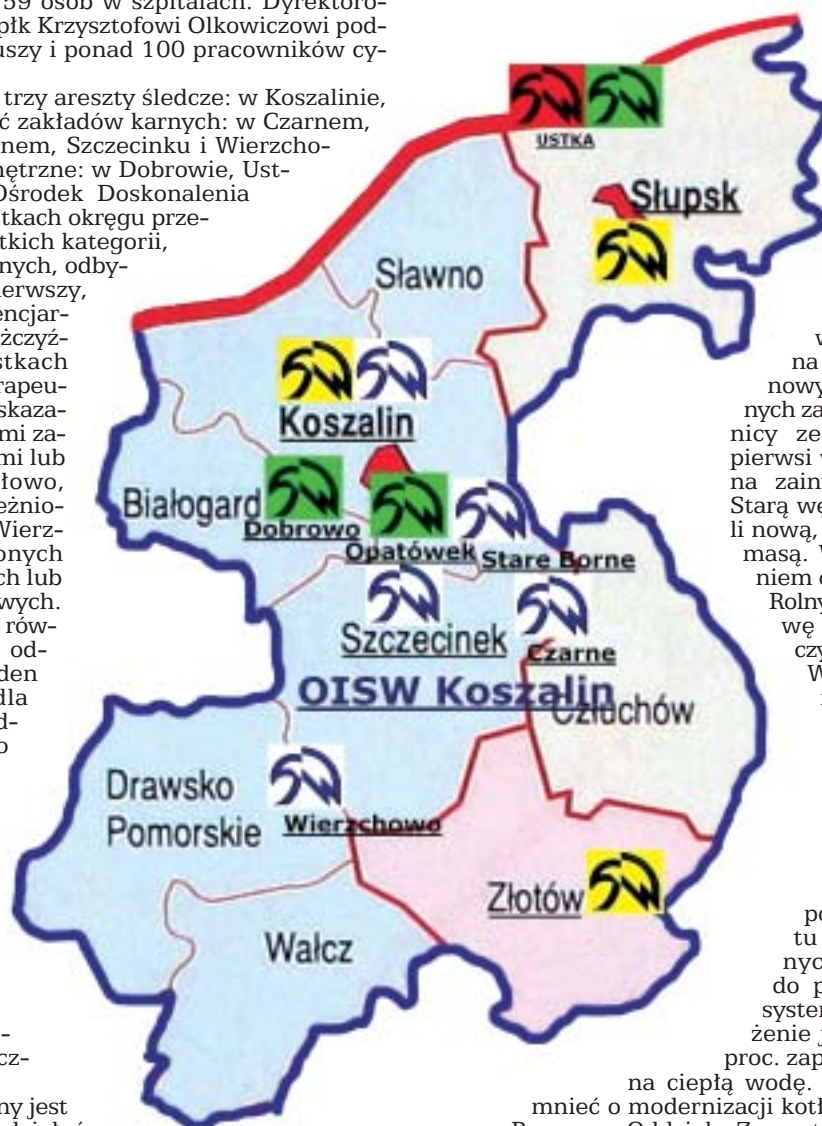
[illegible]59 osób w szpitalach. Dyrektoro-
płk Krzysztofowi Olkowiczowi pod-
uszy i ponad 100 pracowników cy-

trzy areszty śledcze: w Koszalinie,
ć zakładów karnych: w Czarnem,
nem, Szczecinku i Wierzcho-
nętrzne: w Dobrowie, Ust-
Ośrodek Doskonalenia
tkach okręgu prze-
tkich kategorii,
nych, odby-
erwszy,
encjar-
żczyź-
stkach
rapeu-
skaza-
mi za-
mi lub
łowo,
eżnio-
Wierz-
onych
ch lub
wych.
rów-
od-
den
dla
d-
o

-
cz-

ny jest

USTKA

Słupsk

Sławno

Koszalin

Białogard

Dobrowo

Opatówek

Stare Borne

Szczecinek

Czarne

OISW Koszalin

Człuchów

Drawsko Pomorskie

Wierzchowo

Złotów

Wałcz

w
na
nowy
nych za
nicy ze
pierwsi w
na zain
Starą we
li nową,
masą. W
niem o
Rolny
wę
czy
W

po
tu
nyc
do p
syster
żenie j
proc. zap
na ciepłą wodę.
mnieć o modernizacji kotł